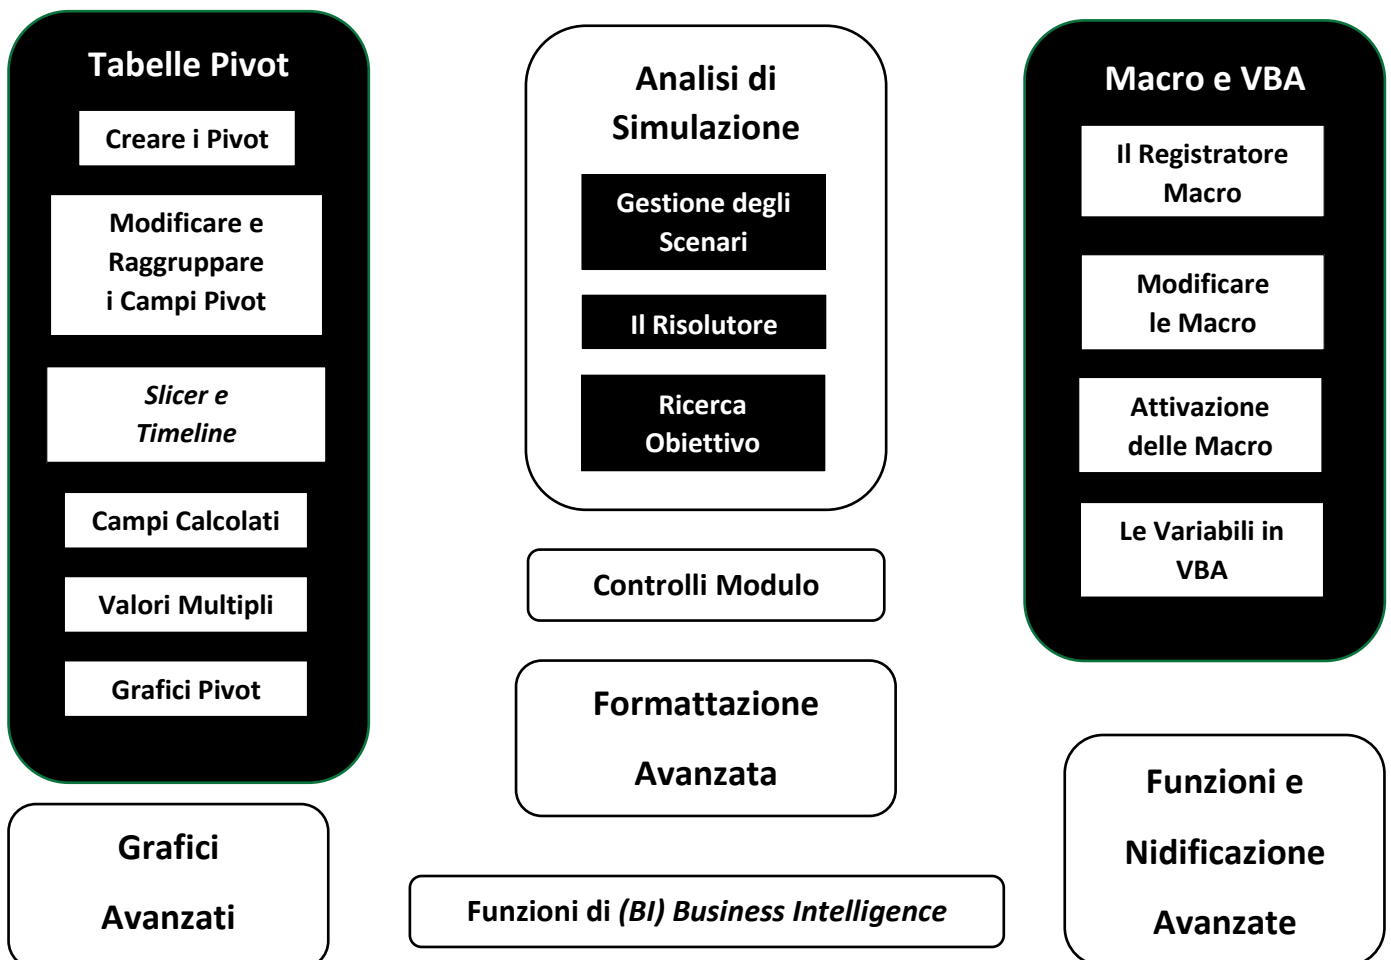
Tabelle Pivot

Creare i Pivot

Modificare e Raggruppare i Campi Pivot

*Slicer e Timeline*

Campi Calcolati

Valori Multipli

Grafici Pivot

Grafici Avanzati

Analisi di Simulazione

Gestione degli Scenari

Il Risolutore

Ricerca Obiettivo

Controlli Modulo

Formattazione Avanzata

Funzioni di *(BI) Business Intelligence*

Macro e VBA

Il Registratore Macro

Modificare le Macro

Attivazione delle Macro

Le Variabili in VBA

Funzioni e Nidificazione Avanzate